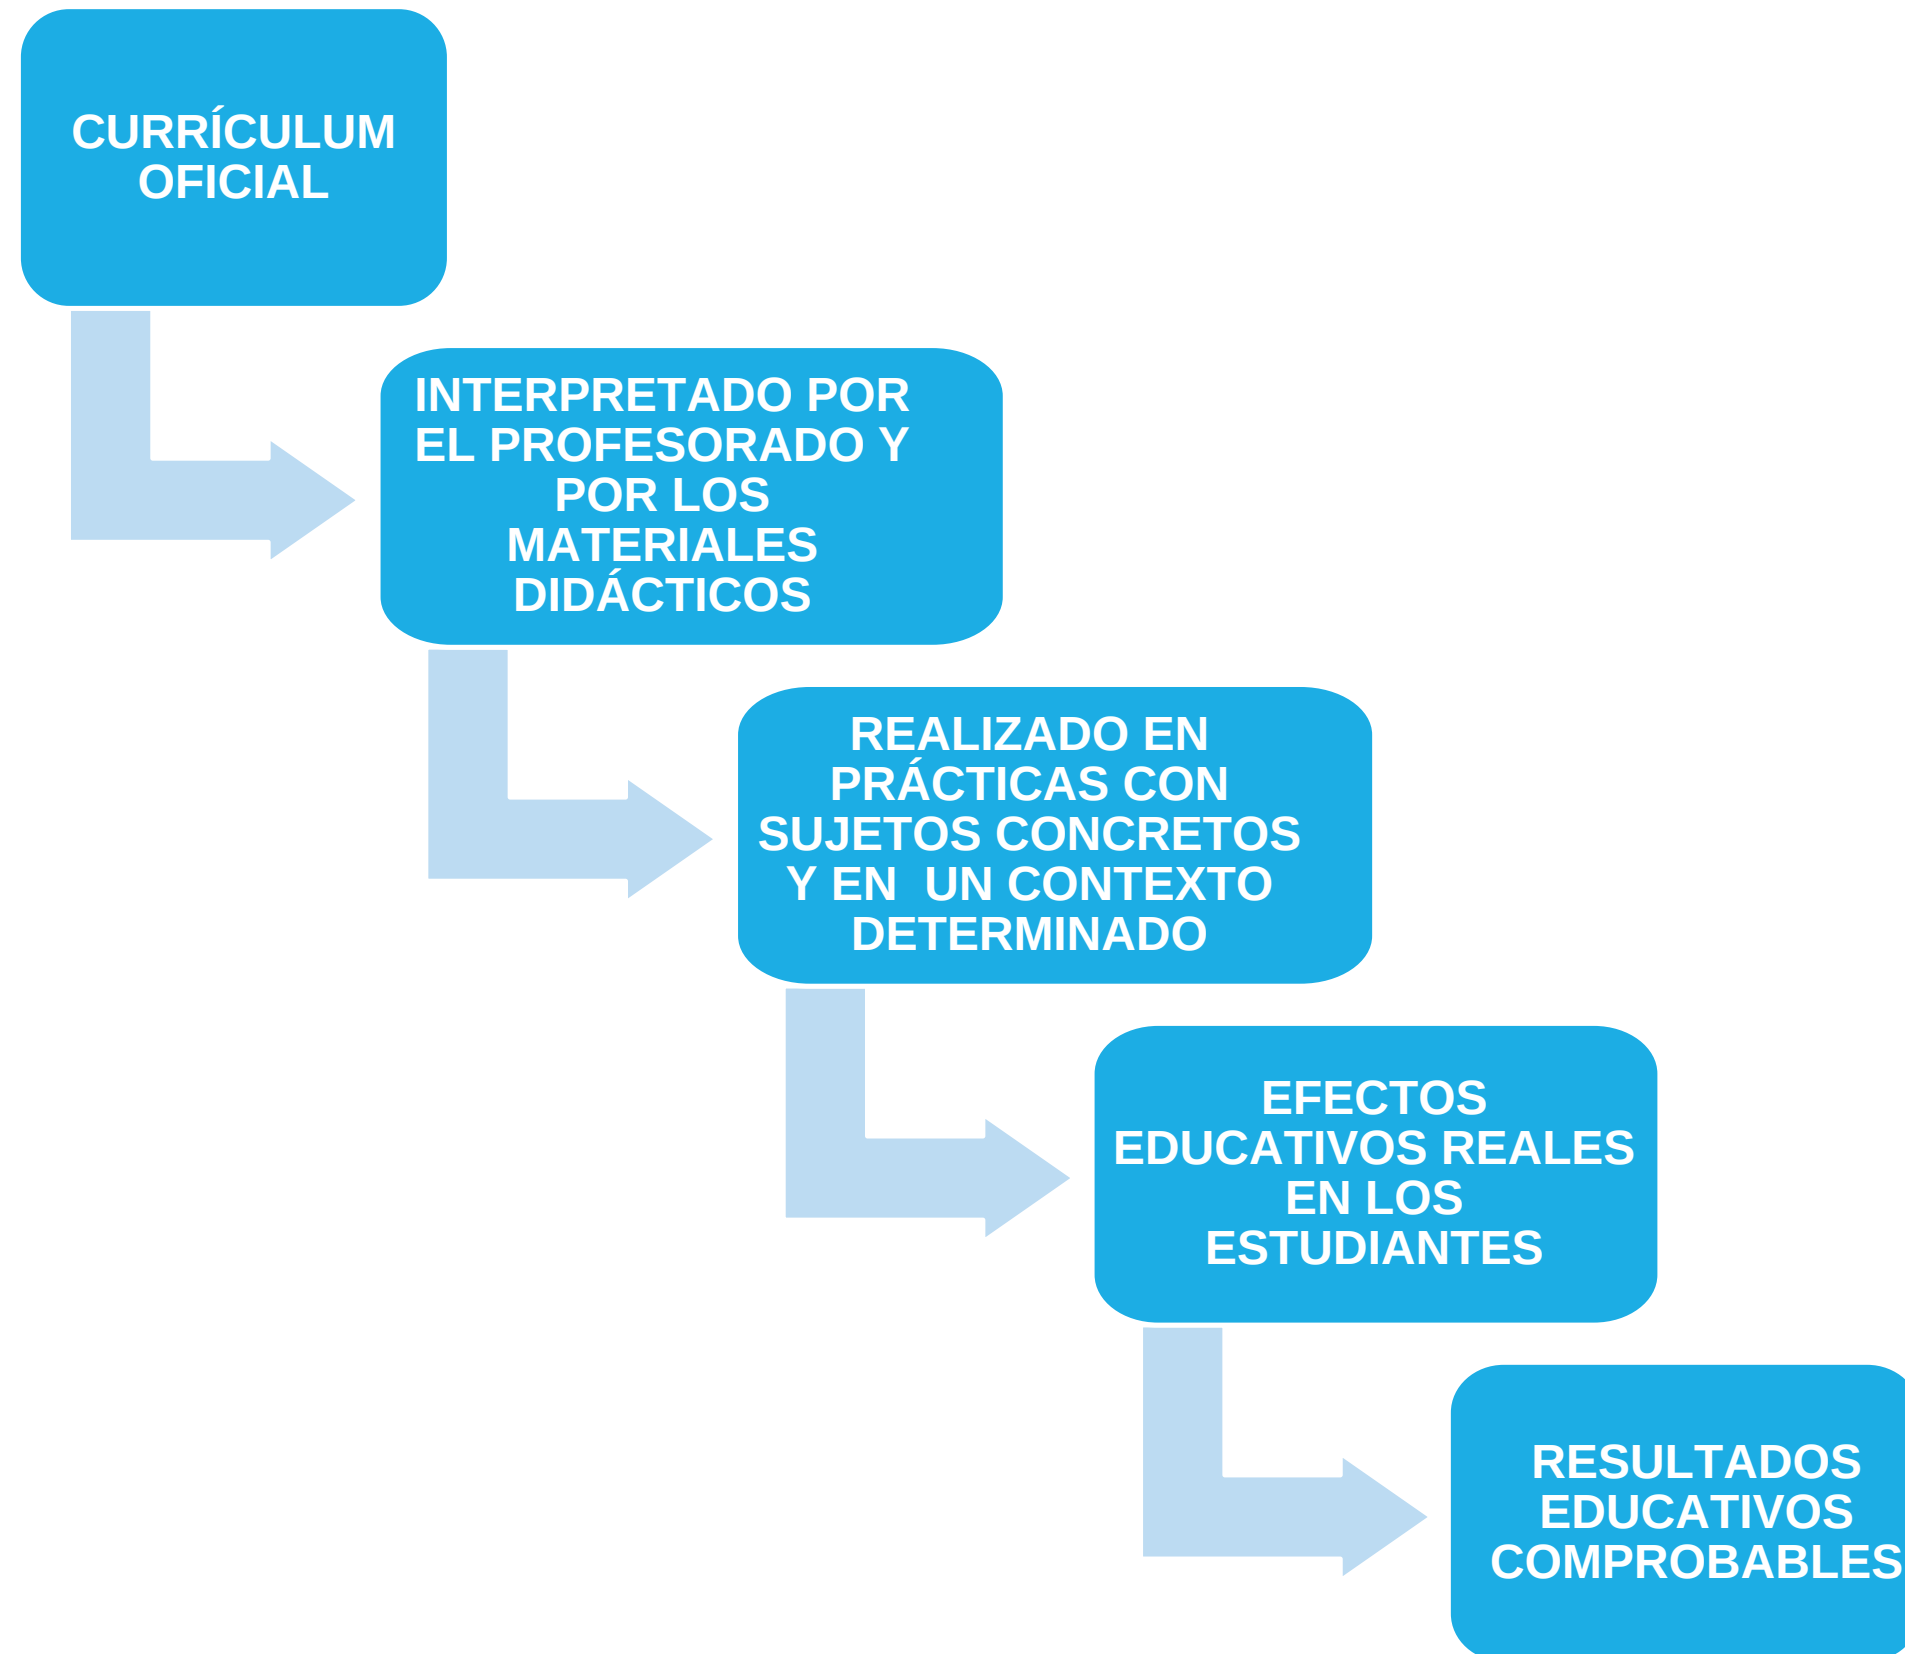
CURRÍCULUM OFICIAL

INTERPRETADO POR EL PROFESORADO Y POR LOS MATERIALES DIDÁCTICOS

REALIZADO EN PRÁCTICAS CON SUJETOS CONCRETOS Y EN UN CONTEXTO DETERMINADO

EFECTOS EDUCATIVOS REALES EN LOS ESTUDIANTES

RESULTADOS EDUCATIVOS COMPROBABLES